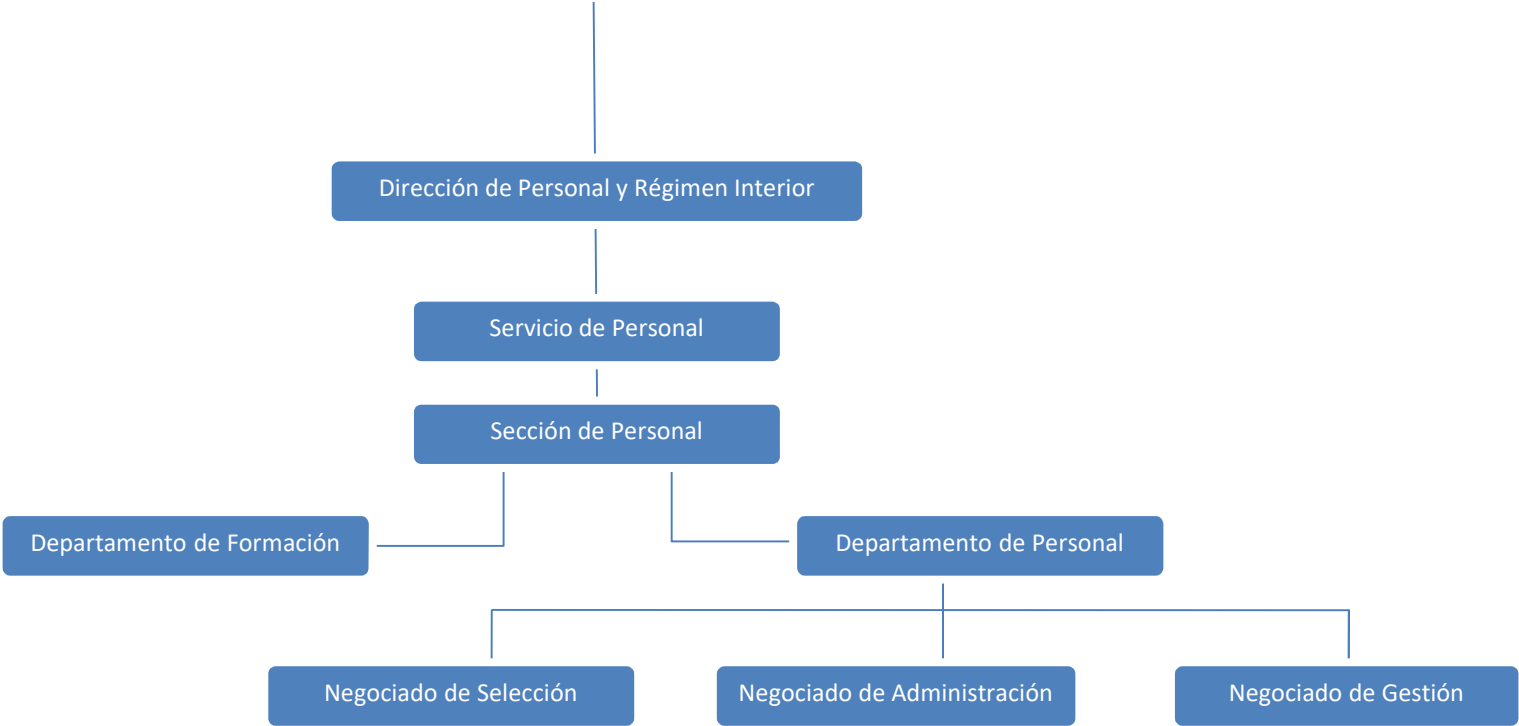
Dirección de Personal y Régimen Interior

Servicio de Personal

Sección de Personal

Departamento de Formación

Departamento de Personal

Negociado de Selección

Negociado de Administración

Negociado de Gestión